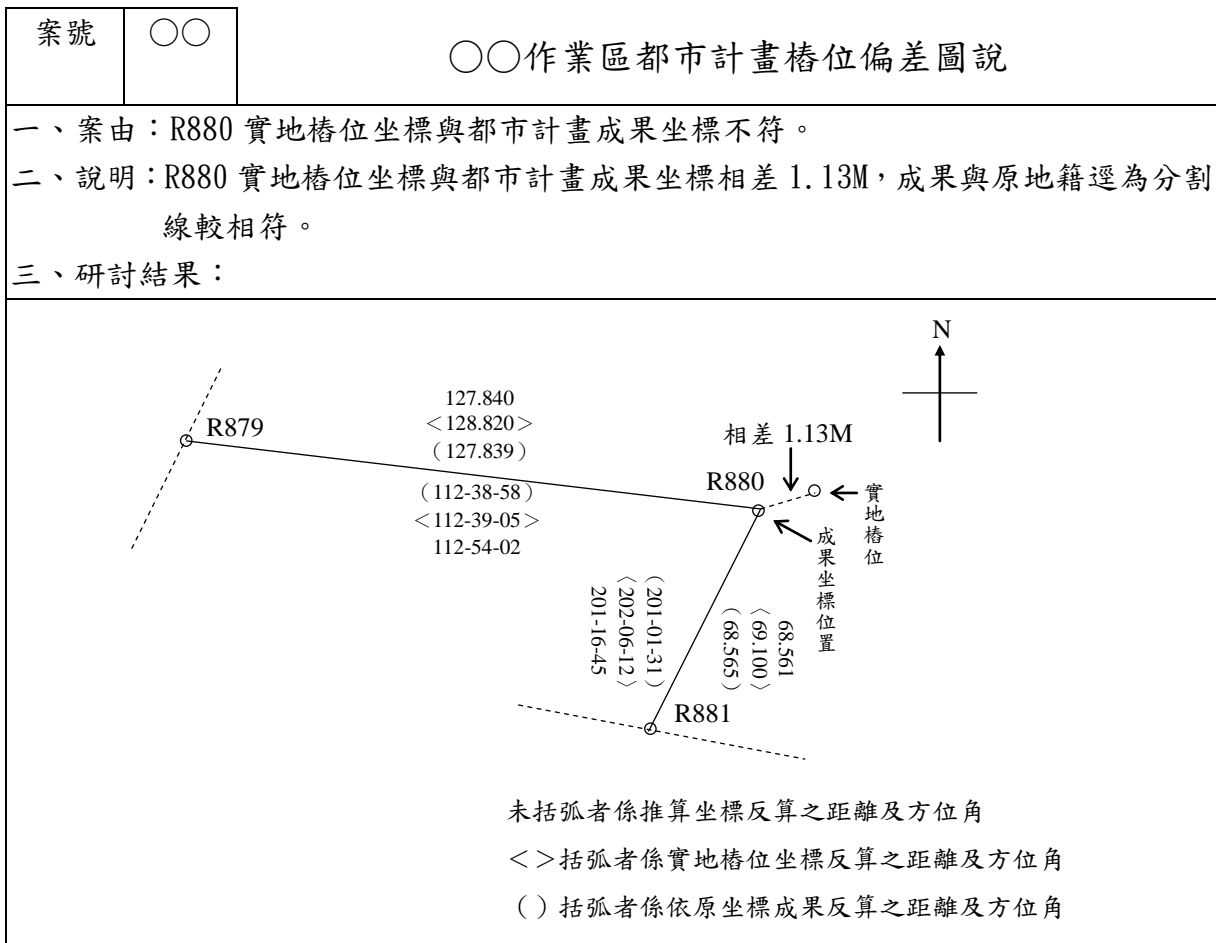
| 案號 | ○○ | ○○作業區都市計畫樁位偏差圖說 |
|---|---|---|

一、案由：R880 實地樁位坐標與都市計畫成果坐標不符。

二、說明：R880 實地樁位坐標與都市計畫成果坐標相差 1.13M，成果與原地籍逕為分割線較相符。

三、研討結果：

N

R879

127.840
＜128.820＞
（127.839）

（112-38-58）
＜112-39-05＞
112-54-02

相差 1.13M

R880

實地樁位

成果坐標位置

（201-01-31）
〈202-06-12〉
201-16-45

68.561
〈69.100〉
（68.565）

R881

未括弧者係推算坐標反算之距離及方位角

＜＞括弧者係實地樁位坐標反算之距離及方位角

（）括弧者係依原坐標成果反算之距離及方位角